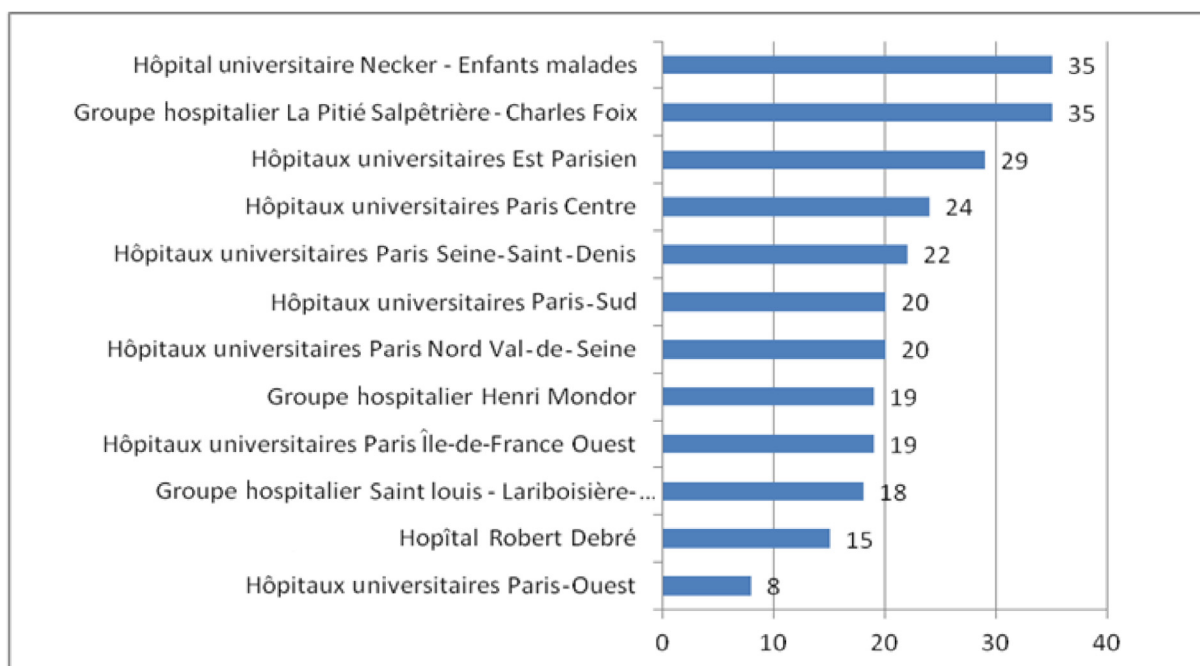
| | |
|---|---|
| Hôpital universitaire Necker - Enfants malades | 35 |
| Groupe hospitalier La Pitié Salpêtrière - Charles Foix | 35 |
| Hôpitaux universitaires Est Parisien | 29 |
| Hôpitaux universitaires Paris Centre | 24 |
| Hôpitaux universitaires Paris Seine-Saint-Denis | 22 |
| Hôpitaux universitaires Paris-Sud | 20 |
| Hôpitaux universitaires Paris Nord Val-de-Seine | 20 |
| Groupe hospitalier Henri Mondor | 19 |
| Hôpitaux universitaires Paris Île-de-France Ouest | 19 |
| Groupe hospitalier Saint louis - Lariboisière-... | 18 |
| Hopîtal Robert Debré | 15 |
| Hôpitaux universitaires Paris-Ouest | 8 |

0 10 20 30 40